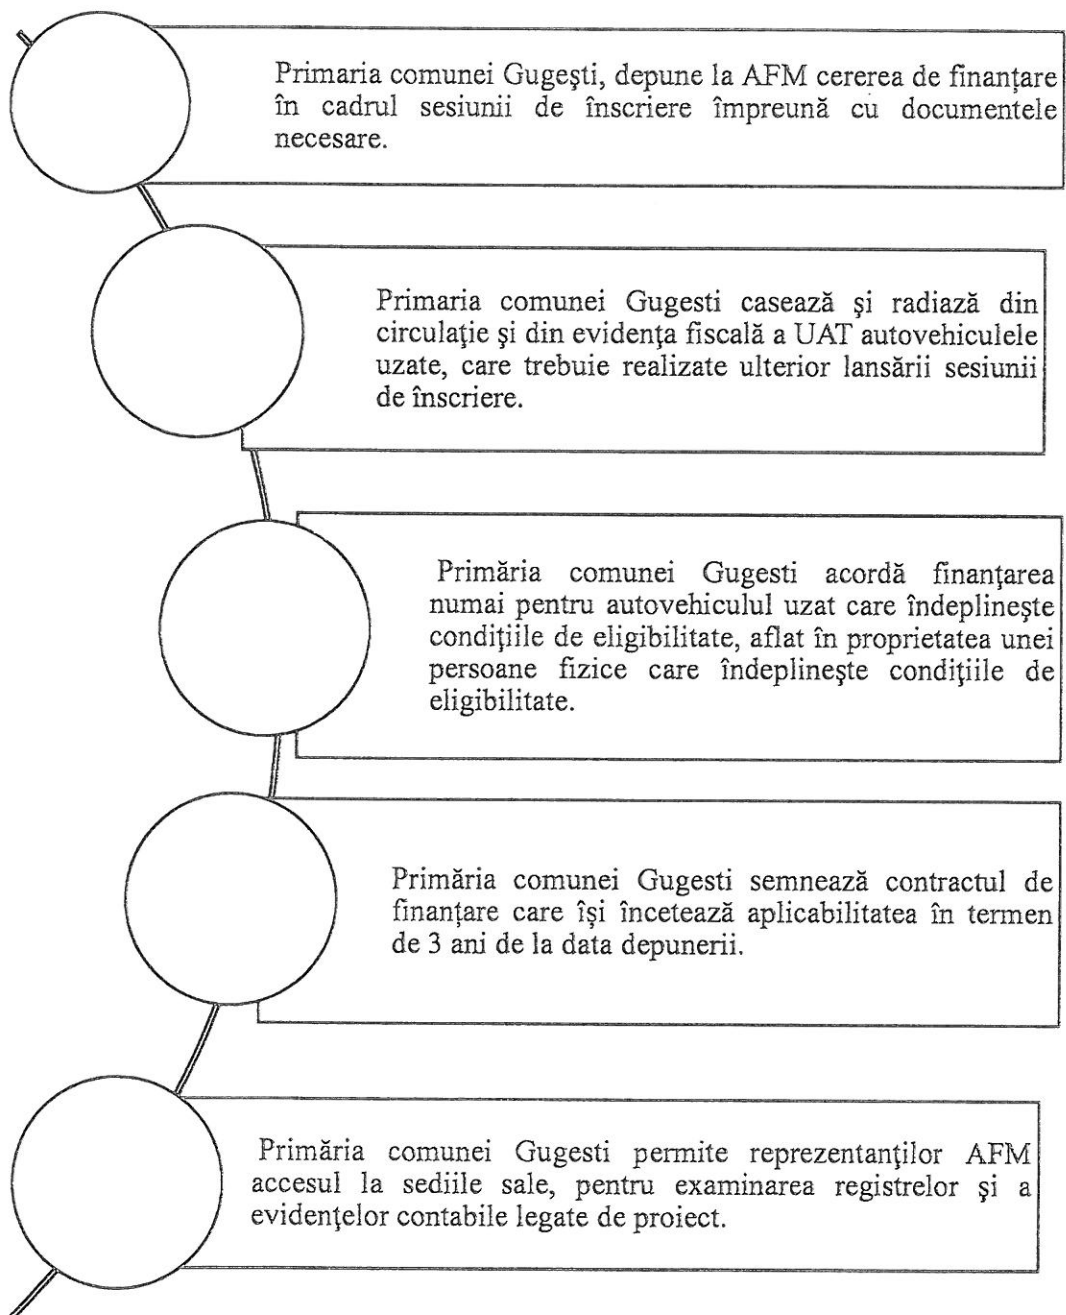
Primaria comunei Gugeşti, depune la AFM cererea de finanţare în cadrul sesiunii de înscriere împreună cu documentele necesare.

Primaria comunei Gugesti casează şi radiază din circulaţie şi din evidenţa fiscală a UAT autovehiculele uzate, care trebuie realizate ulterior lansării sesiunii de înscriere.

Primăria comunei Gugesti acordă finanţarea numai pentru autovehiculul uzat care îndeplineşte condiţiile de eligibilitate, aflat în proprietatea unei persoane fizice care îndeplineşte condiţiile de eligibilitate.

Primăria comunei Gugesti semnează contractul de finanţare care îşi încetează aplicabilitatea în termen de 3 ani de la data depunerii.

Primăria comunei Gugesti permite reprezentanţilor AFM accesul la sediile sale, pentru examinarea registrelor şi a evidenţelor contabile legate de proiect.